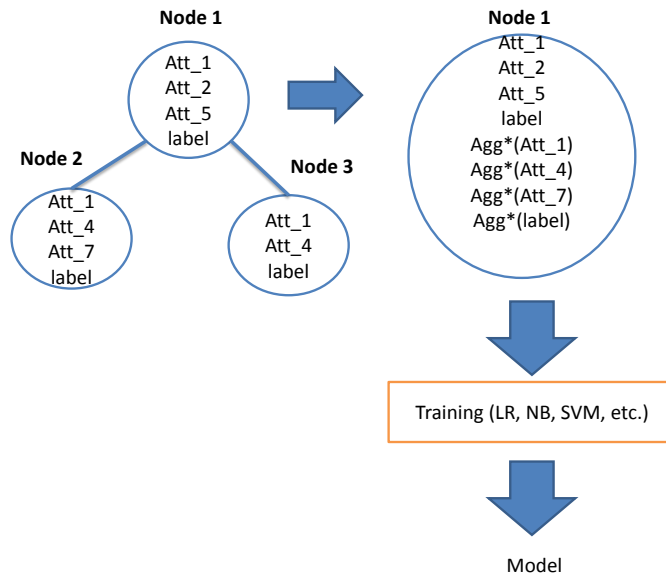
Node 1

Att_1
Att_2
Att_5
label

Node 2

Att_1
Att_4
Att_7
label

Node 3

Att_1
Att_4
label

Node 1

Att_1
Att_2
Att_5
label
Agg*(Att_1)
Agg*(Att_4)
Agg*(Att_7)
Agg*(label)

Training (LR, NB, SVM, etc.)

Model